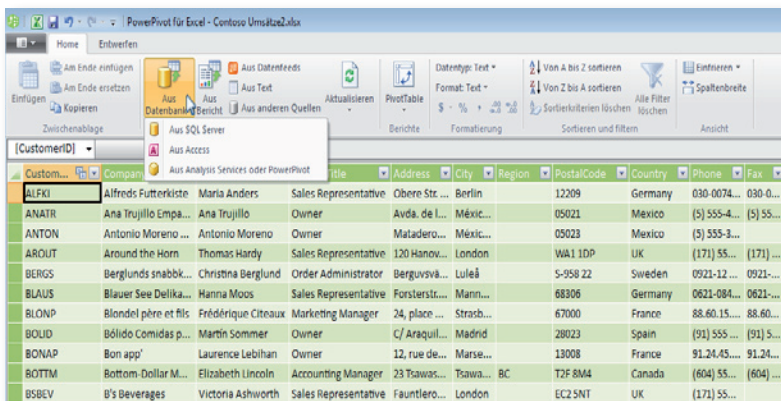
PowerPivot für Excel - Contoso Umsätze2.xlsx

Home Entwerfen

Einfügen
Am Ende einfügen
Am Ende ersetzen
Kopieren
Zwischenablage

Aus Datenbank
Aus Bericht
Aus Datenfeeds
Aus Text
Aus anderen Quellen
Aktualisieren
PivotTable
Berichte

Datentyp: Text
Format: Text
$ - % ,
Formatierung

Von A bis Z sortieren
Von Z bis A sortieren
Sortierkriterien löschen
Alle Filter löschen
Sortieren und filtern

Einfrieren
Spaltenbreite
Ansicht

Aus SQL Server
Aus Access
Aus Analysis Services oder PowerPivot

[CustomerID]

| Custom... | Compan... | | Title | Address | City | Region | PostalCode | Country | Phone | Fax |
|---|---|---|---|---|---|---|---|---|---|---|
| ALFKI | Alfreds Futterkiste | Maria Anders | Sales Representative | Obere Str. ... | Berlin | | 12209 | Germany | 030-0074... | 030-0... |
| ANATR | Ana Trujillo Empa... | Ana Trujillo | Owner | Avda. de l... | Méxic... | | 05021 | Mexico | (5) 555-4... | (5) 55... |
| ANTON | Antonio Moreno ... | Antonio Moreno | Owner | Matadero... | Méxic... | | 05023 | Mexico | (5) 555-3... | |
| AROUT | Around the Horn | Thomas Hardy | Sales Representative | 120 Hanov... | London | | WA1 1DP | UK | (171) 55... | (171) ... |
| BERGS | Berglunds snabbk... | Christina Berglund | Order Administrator | Berguvsvä... | Luleå | | S-958 22 | Sweden | 0921-12 ... | 0921-... |
| BLAUS | Blauer See Delika... | Hanna Moos | Sales Representative | Forsterstr.... | Mann... | | 68306 | Germany | 0621-084... | 0621-... |
| BLONP | Blondel père et fils | Frédérique Citeaux | Marketing Manager | 24, place ... | Strasb... | | 67000 | France | 88.60.15.... | 88.60... |
| BOLID | Bólido Comidas p... | Martín Sommer | Owner | C/ Araquil... | Madrid | | 28023 | Spain | (91) 555 ... | (91) 5... |
| BONAP | Bon app' | Laurence Lebihan | Owner | 12, rue de... | Marse... | | 13008 | France | 91.24.45.... | 91.24... |
| BOTTM | Bottom-Dollar M... | Elizabeth Lincoln | Accounting Manager | 23 Tsawas... | Tsawa... | BC | T2F 8M4 | Canada | (604) 55... | (604) ... |
| BSBEV | B's Beverages | Victoria Ashworth | Sales Representative | Fauntlero... | London | | EC2 5NT | UK | (171) 55... | |